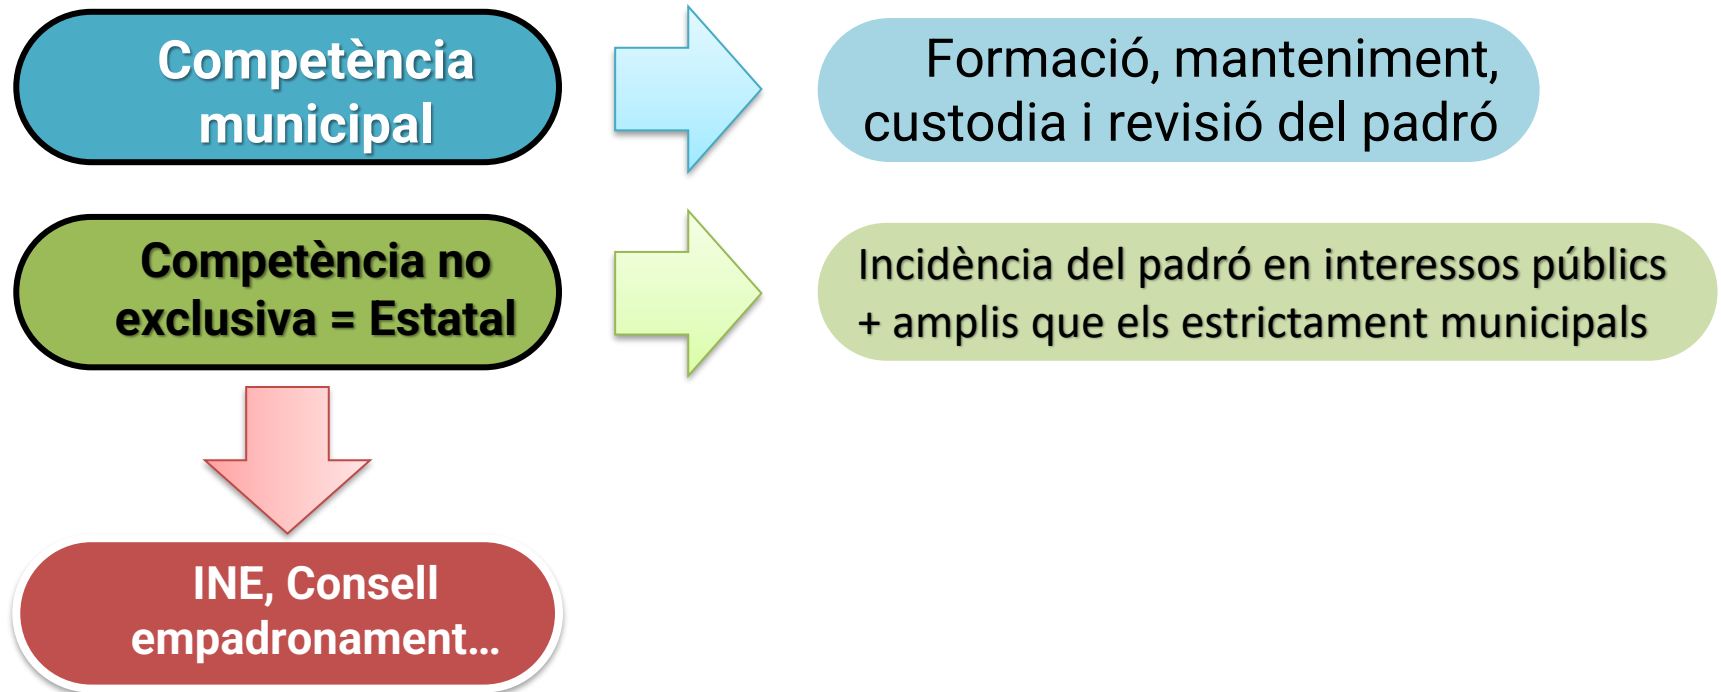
Competència municipal

Formació, manteniment, custodia i revisió del padró

Competència no exclusiva = Estatal

Incidència del padró en interessos públics + amplis que els estrictament municipals

INE, Consell empadronament...